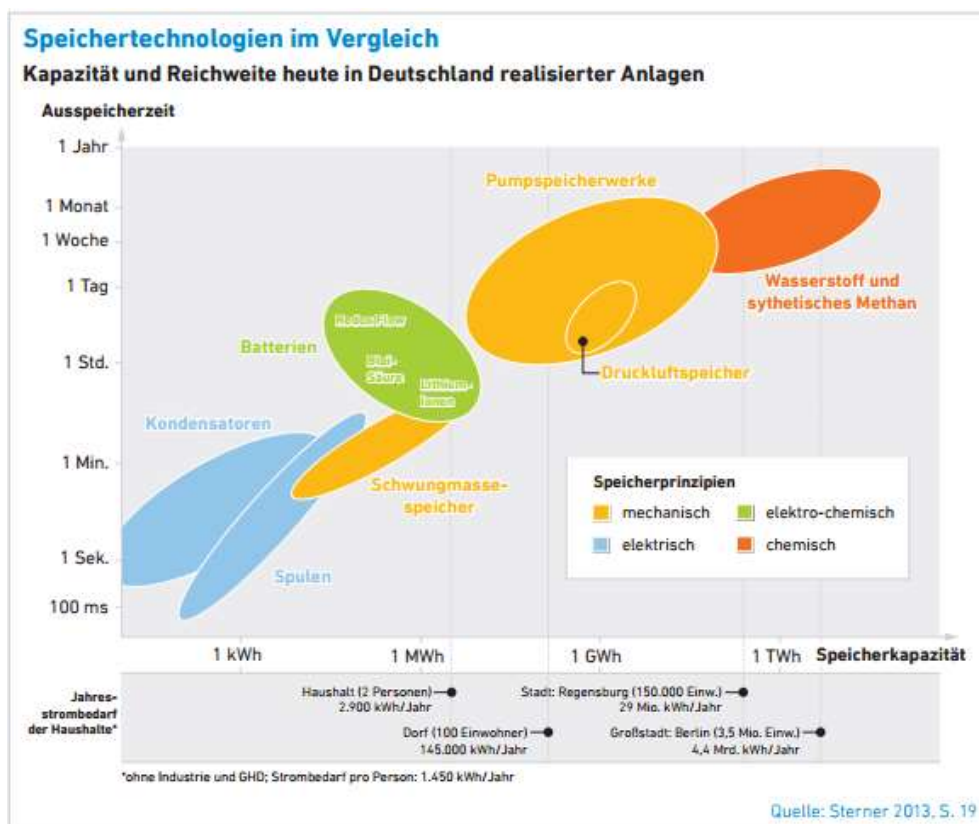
Speichertechnologien im Vergleich

Kapazität und Reichweite heute in Deutschland realisierter Anlagen

Ausspeicherzeit

1 Jahr
1 Monat
1 Woche
1 Tag
1 Std.
1 Min.
1 Sek.
100 ms

Pumpspeicherwerke

Wasserstoff und sythetisches Methan

Batterien

Redox-Flow

Blei-Säure

Lithium-Ionen

Druckluftspeicher

Kondensatoren

Schwungmassespeicher

Spulen

Speicherprinzipien
mechanisch
elektro-chemisch
elektrisch
chemisch

1 kWh
1 MWh
1 GWh
1 TWh
Speicherkapazität

Jahresstrombedarf der Haushalte*

Haushalt (2 Personen) 2.900 kWh/Jahr

Stadt: Regensburg (150.000 Einw.) 29 Mio. kWh/Jahr

Dorf (100 Einwohner) 145.000 kWh/Jahr

Großstadt: Berlin (3,5 Mio. Einw.) 4,4 Mrd. kWh/Jahr

*ohne Industrie und GHD; Strombedarf pro Person: 1.450 kWh/Jahr

Quelle: Sterner 2013, S. 19